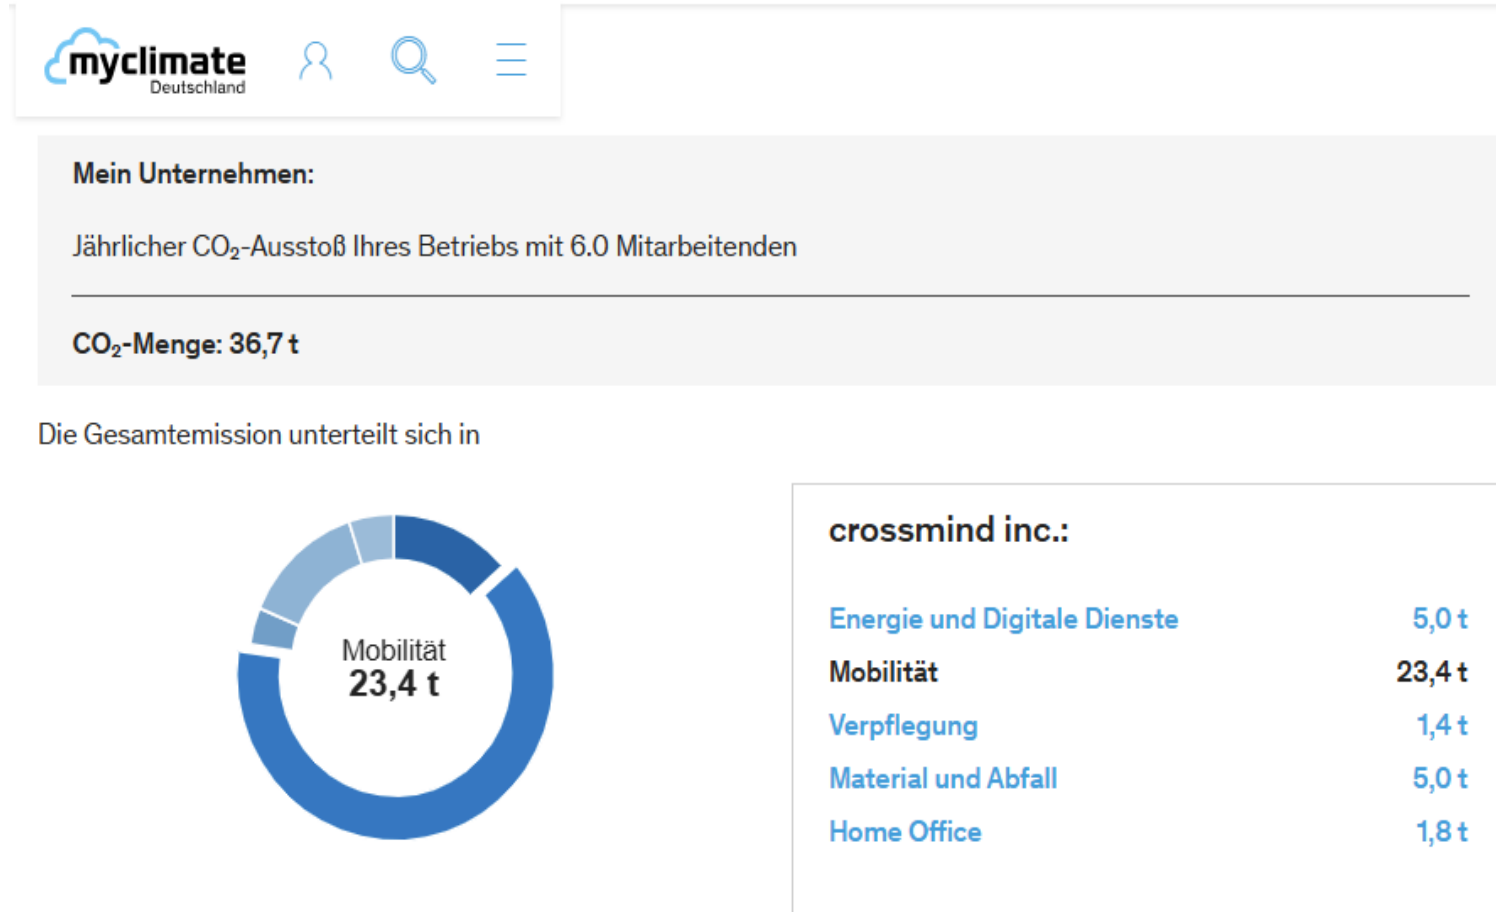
myclimate
Deutschland

Mein Unternehmen:

Jährlicher $CO_2$-Ausstoß Ihres Betriebs mit 6.0 Mitarbeitenden

$CO_2$-Menge: 36,7 t

Die Gesamtemission unterteilt sich in

Mobilität
23,4 t

crossmind inc.:

| | |
|---|---|
| Energie und Digitale Dienste | 5,0 t |
| Mobilität | 23,4 t |
| Verpflegung | 1,4 t |
| Material und Abfall | 5,0 t |
| Home Office | 1,8 t |